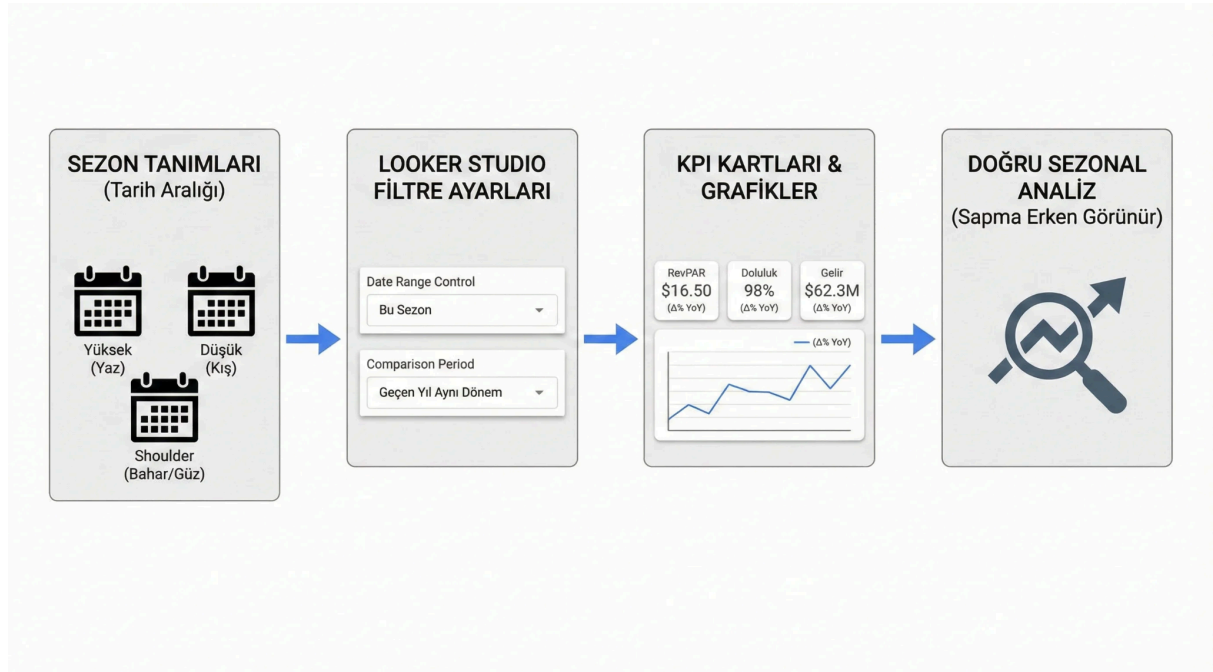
SEZON TANIMLARI
(Tarih Aralığı)

Yüksek
(Yaz)

Düşük
(Kış)

Shoulder
(Bahar/Güz)

LOOKER STUDIO
FİLTRE AYARLARI

Date Range Control
Bu Sezon

Comparison Period
Geçen Yıl Aynı Dönem

KPI KARTLARI &
GRAFİKLER

RevPAR
$16.50
(Δ% YoY)

Doluluk
98%
(Δ% YoY)

Gelir
$62.3M
(Δ% YoY)

(Δ% YoY)

DOĞRU SEZONAL
ANALİZ
(Sapma Erken Görünür)